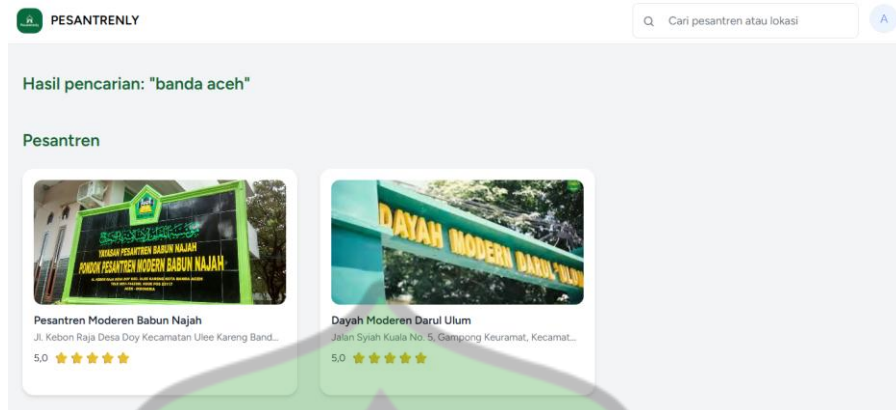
PESANTRENLY

Cari pesantren atau lokasi

A

Hasil pencarian: "banda aceh"

Pesantren

YAYASAN PESANTREN BABUN NAJAH
PONDOK PESANTREN MODERN BABUN NAJAH

Pesantren Moderen Babun Najah
Jl. Kebon Raja Desa Doy Kecamatan Ulee Kareng Band...
5,0

DAYAH MODERN DARUL 'ULUM

Dayah Moderen Darul Ulum
Jalan Syiah Kuala No. 5, Gampong Keuramat, Kecamat...
5,0